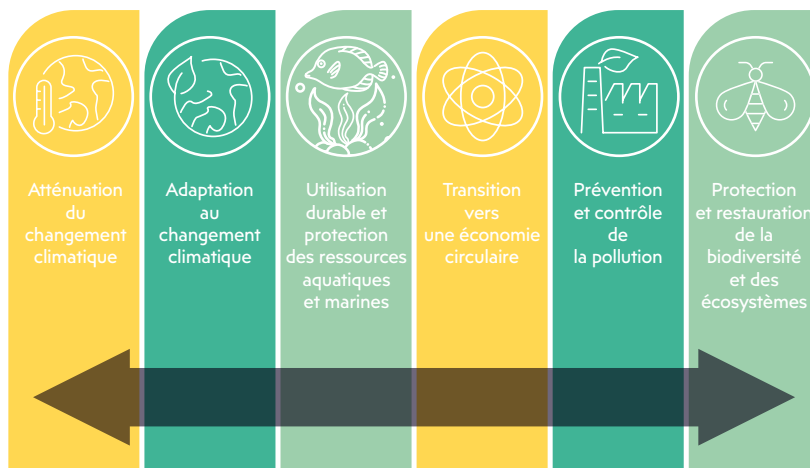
Atténuation du changement climatique

Adaptation au changement climatique

Utilisation durable et protection des ressources aquatiques et marines

Transition vers une économie circulaire

Prévention et contrôle de la pollution

Protection et restauration de la biodiversité et des écosystèmes